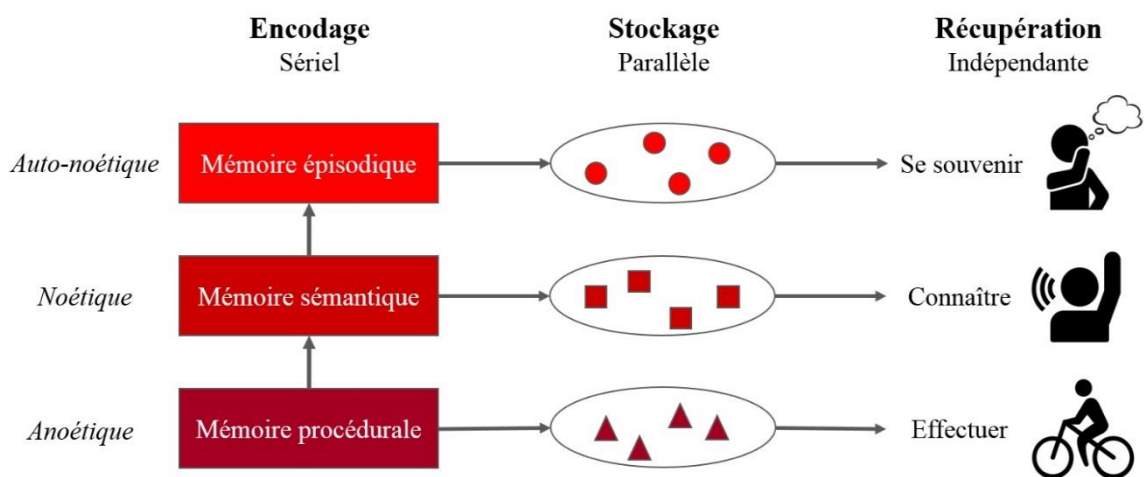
**Encodage**
Sériel

**Stockage**
Parallèle

**Récupération**
Indépendante

*Auto-noétique*
Mémoire épisodique
Se souvenir

*Noétique*
Mémoire sémantique
Connaître

*Anoétique*
Mémoire procédurale
Effectuer